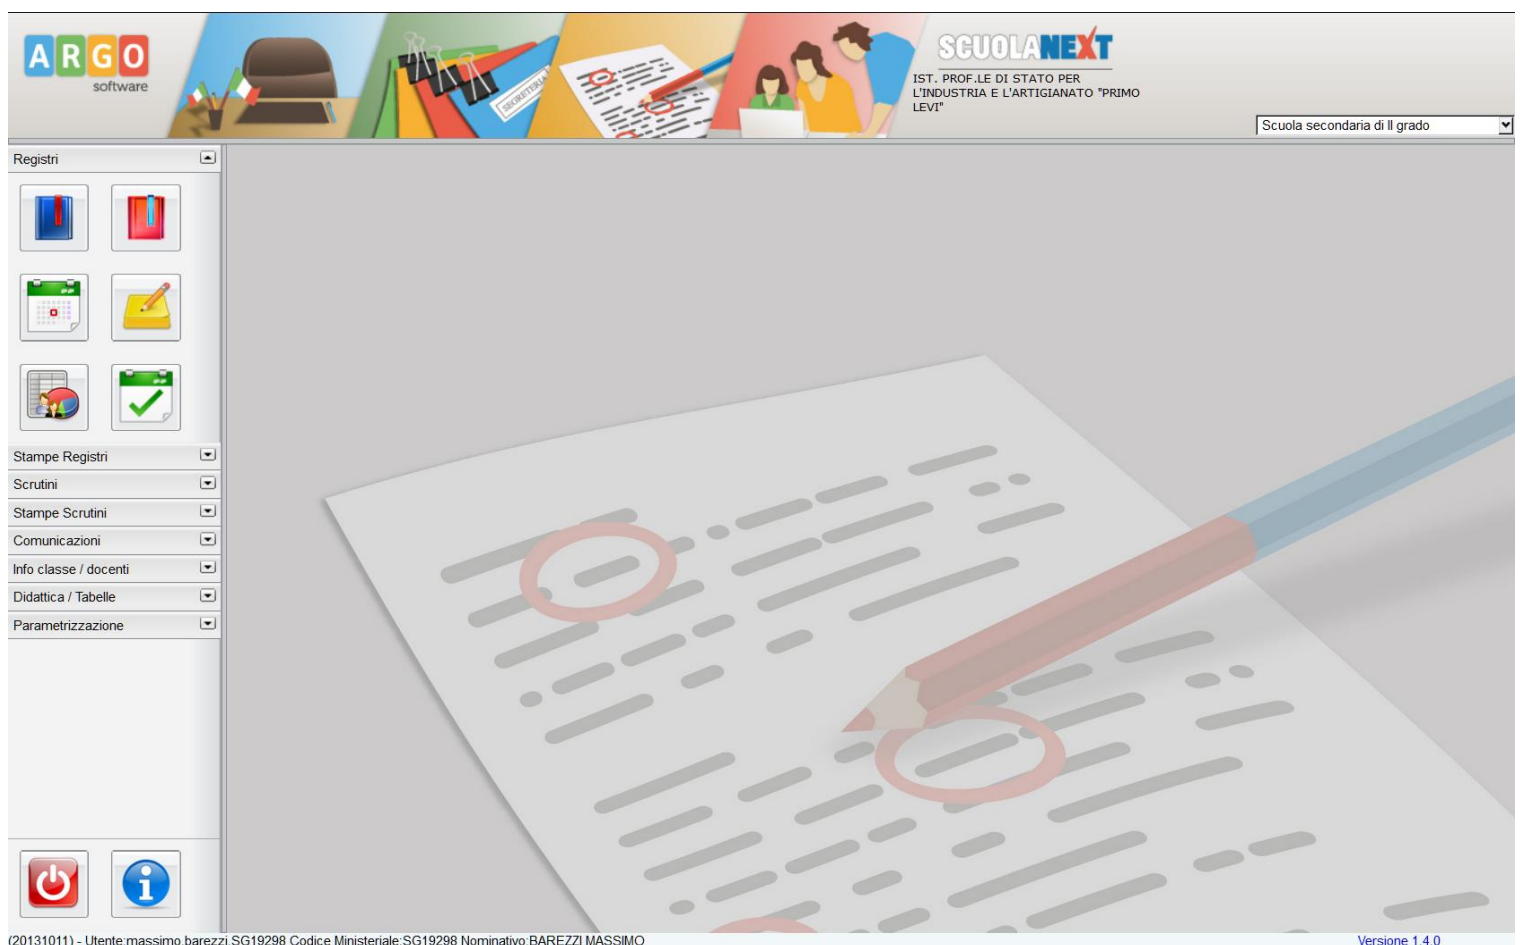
ARGO
software

SEGRETERIA

SCUOLANEXT
IST. PROF.LE DI STATO PER L'INDUSTRIA E L'ARTIGIANATO "PRIMO LEVI"

Scuola secondaria di II grado

Registri

Stampe Registri
Scrutini
Stampe Scrutini
Comunicazioni
Info classe / docenti
Didattica / Tabelle
Parametrizzazione

(20131011) - Utente:massimo.barezzi.SG19298 Codice Ministeriale:SG19298 Nominativo:BAREZZI MASSIMO

Versione 1.4.0